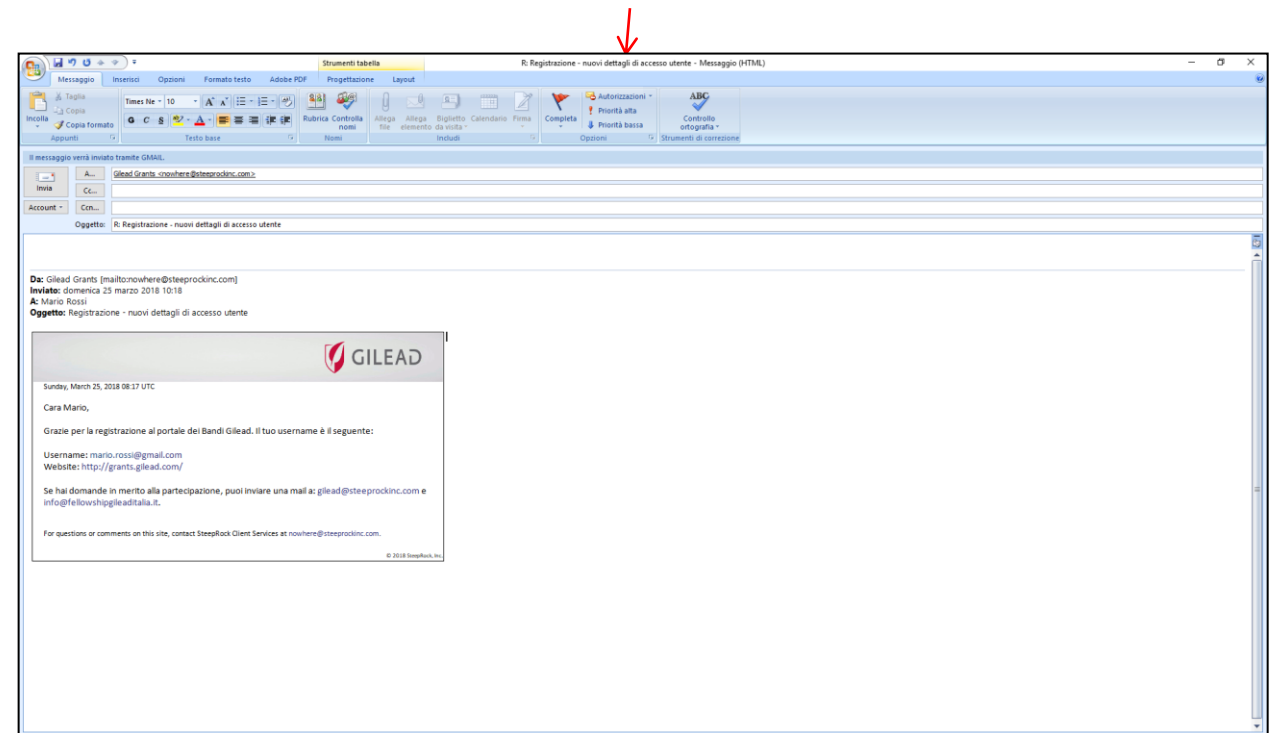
Strumenti tabella
R: Registrazione - nuovi dettagli di accesso utente - Messaggio (HTML)

Messaggio Inserisci Opzioni Formato testo Adobe PDF Progettazione Layout

Incolla Taglia Copia Copia formato Appunti
Times Ne 10 A A G C S A Testo base
Rubrica Controlla nomi Nomi
Allega file Allega elemento Biglietto da visita Calendario Firma Includi
Completa Autorizzazioni Priorità alta Priorità bassa Opzioni
ABC Controllo ortografia Strumenti di correzione

Il messaggio verrà inviato tramite GMAIL.
Invia
A... Gilead Grants <nowhere@steeprockinc.com>
Cc...
Account
Ccn...
Oggetto: R: Registrazione - nuovi dettagli di accesso utente

Da: Gilead Grants [mailto:nowhere@steeprockinc.com]
Inviato: domenica 25 marzo 2018 10:18
A: Mario Rossi
Oggetto: Registrazione - nuovi dettagli di accesso utente

GILEAD

Sunday, March 25, 2018 08:17 UTC

Cara Mario,

Grazie per la registrazione al portale dei Bandi Gilead. Il tuo username è il seguente:

Username: mario.rossi@gmail.com
Website: http://grants.gilead.com/

Se hai domande in merito alla partecipazione, puoi inviare una mail a: gilead@steeprockinc.com e info@fellowshipgileaditalia.it.

For questions or comments on this site, contact SteepRock Client Services at nowhere@steeprockinc.com.

© 2018 SteepRock, Inc.